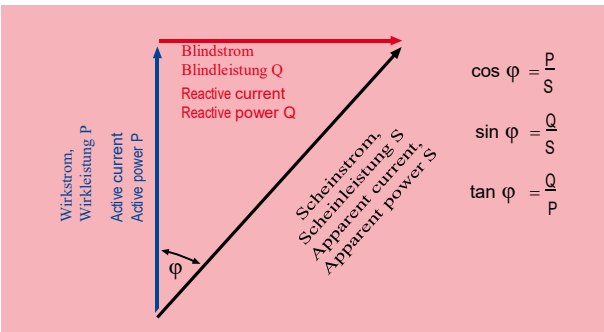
Blindstrom
Blindleistung Q
Reactive current
Reactive power Q

Wirkstrom,
Wirkleistung P
Active current
Active power P

Scheinstrom,
Scheinleistung S
Apparent current,
Apparent power S

φ

$\cos \varphi = \frac{P}{S}$

$\sin \varphi = \frac{Q}{S}$

$\tan \varphi = \frac{Q}{P}$